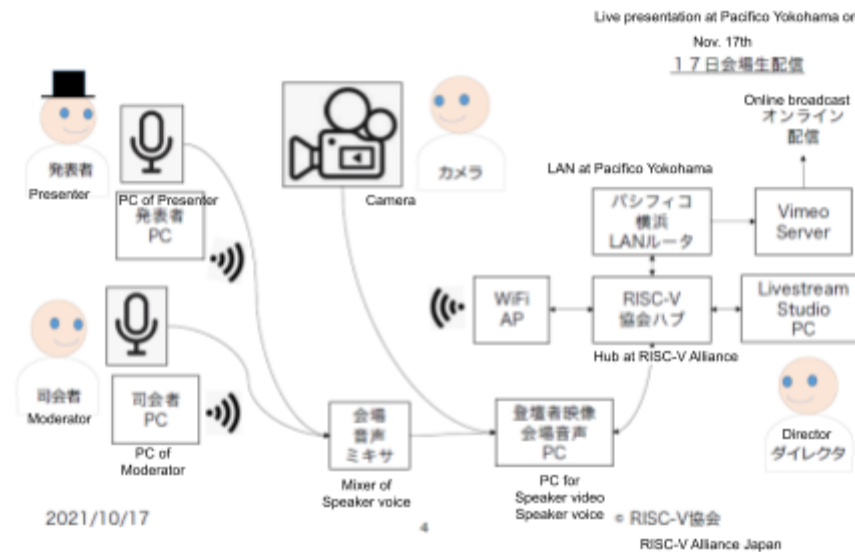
Live presentation at Pacifico Yokohama on Nov. 17th
１７日会場生配信

Online broadcast
オンライン
配信

発表者
Presenter

PC of Presenter
発表者
PC

Camera

カメラ

LAN at Pacifico Yokohama

パシフィコ
横浜
LANルータ

Vimeo
Server

司会者
Moderator

WiFi
AP

RISC-V
協会ハブ

Livestream
Studio
PC

Hub at RISC-V Alliance

司会者
PC

PC of
Moderator

会場
音声
ミキサ

Mixer of
Speaker voice

登壇者映像
会場音声
PC

PC for
Speaker video
Speaker voice

Director
ダイレクタ

2021/10/17

4

© RISC-V協会
RISC-V Alliance Japan